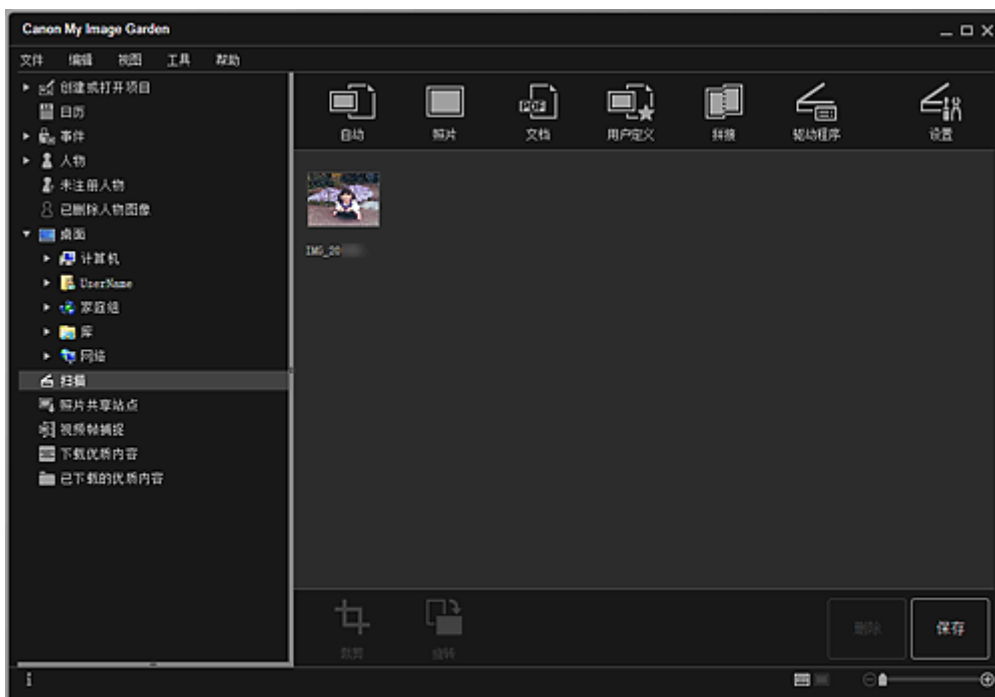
Canon My Image Garden

文件 编辑 视图 工具 帮助

创建或打开项目
日历
事件
人物
未注册人物
已删除人物图像
桌面
计算机
UserName
家庭组
库
网络
扫描
照片共享站点
视频帧捕捉
下载优质内容
已下载的优质内容

自动
照片
文档
用户定义
拼接
驱动程序
设置

IMG_20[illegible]

裁剪
旋转
删除
保存